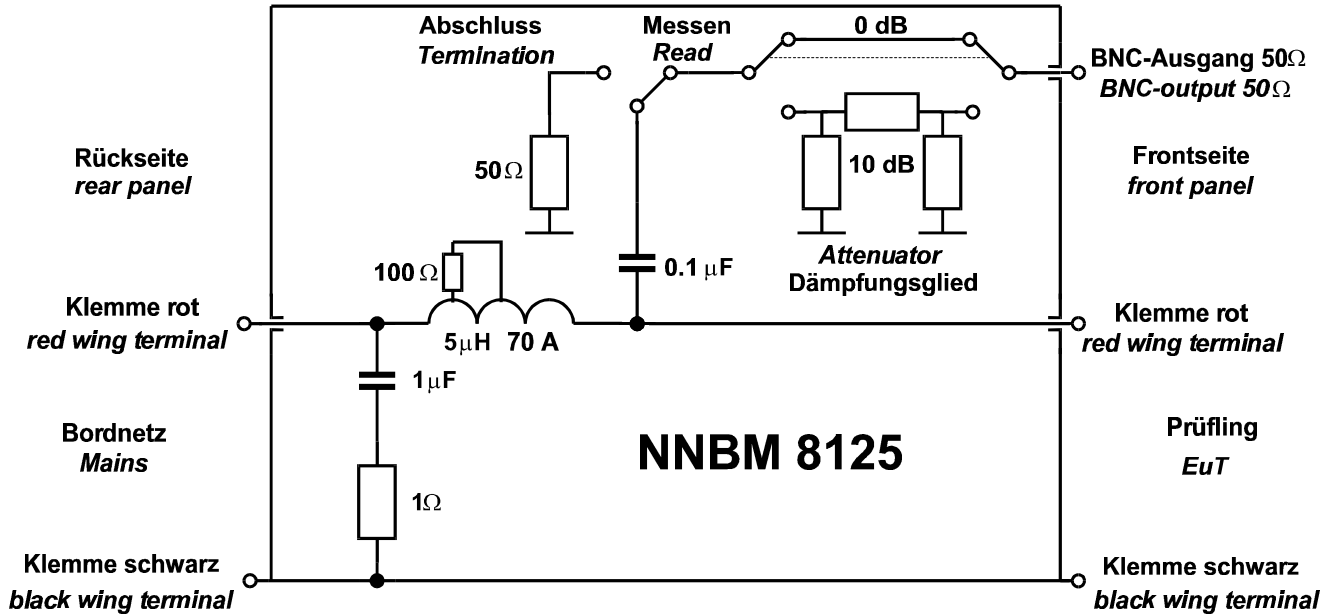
Abschluss
*Termination*

Messen
*Read*

0 dB

BNC-Ausgang 50$\Omega$
*BNC-output 50$\Omega$*

Rückseite
*rear panel*

$50\Omega$

10 dB

Frontseite
*front panel*

$100\,\Omega$

$0.1\,\mu F$

*Attenuator*
Dämpfungsglied

Klemme rot
*red wing terminal*

$5\mu H$ 70 A

Klemme rot
*red wing terminal*

$1\mu F$

Bordnetz
*Mains*

NNBM 8125

Prüfling
*EuT*

$1\Omega$

Klemme schwarz
*black wing terminal*

Klemme schwarz
*black wing terminal*